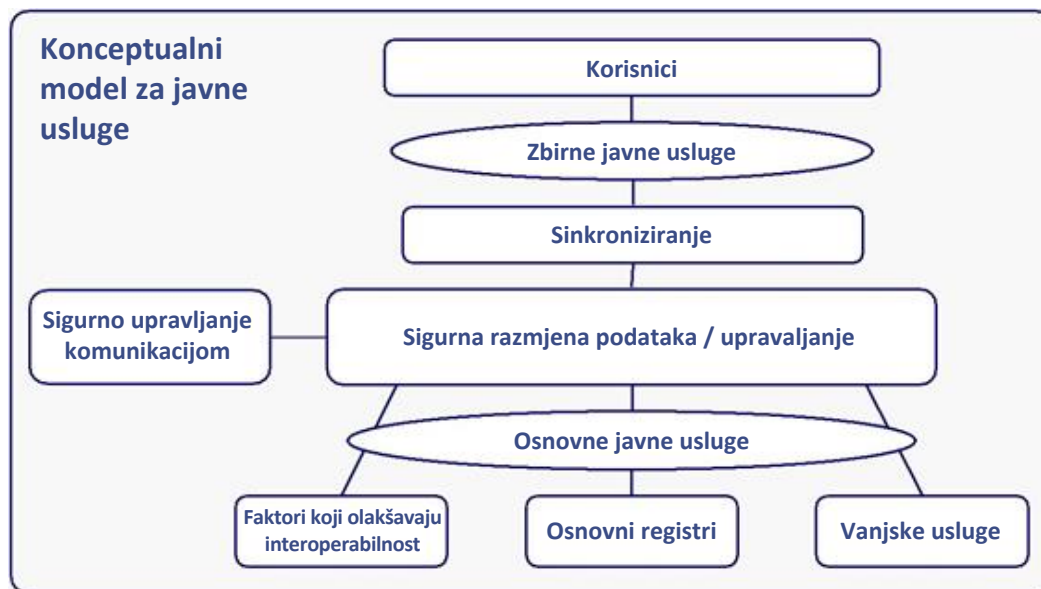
Konceptualni model za javne usluge

Korisnici

Zbirne javne usluge

Sinkroniziranje

Sigurno upravljanje komunikacijom

Sigurna razmjena podataka / upravaljanje

Osnovne javne usluge

Faktori koji olakšavaju interoperabilnost

Osnovni registri

Vanjske usluge